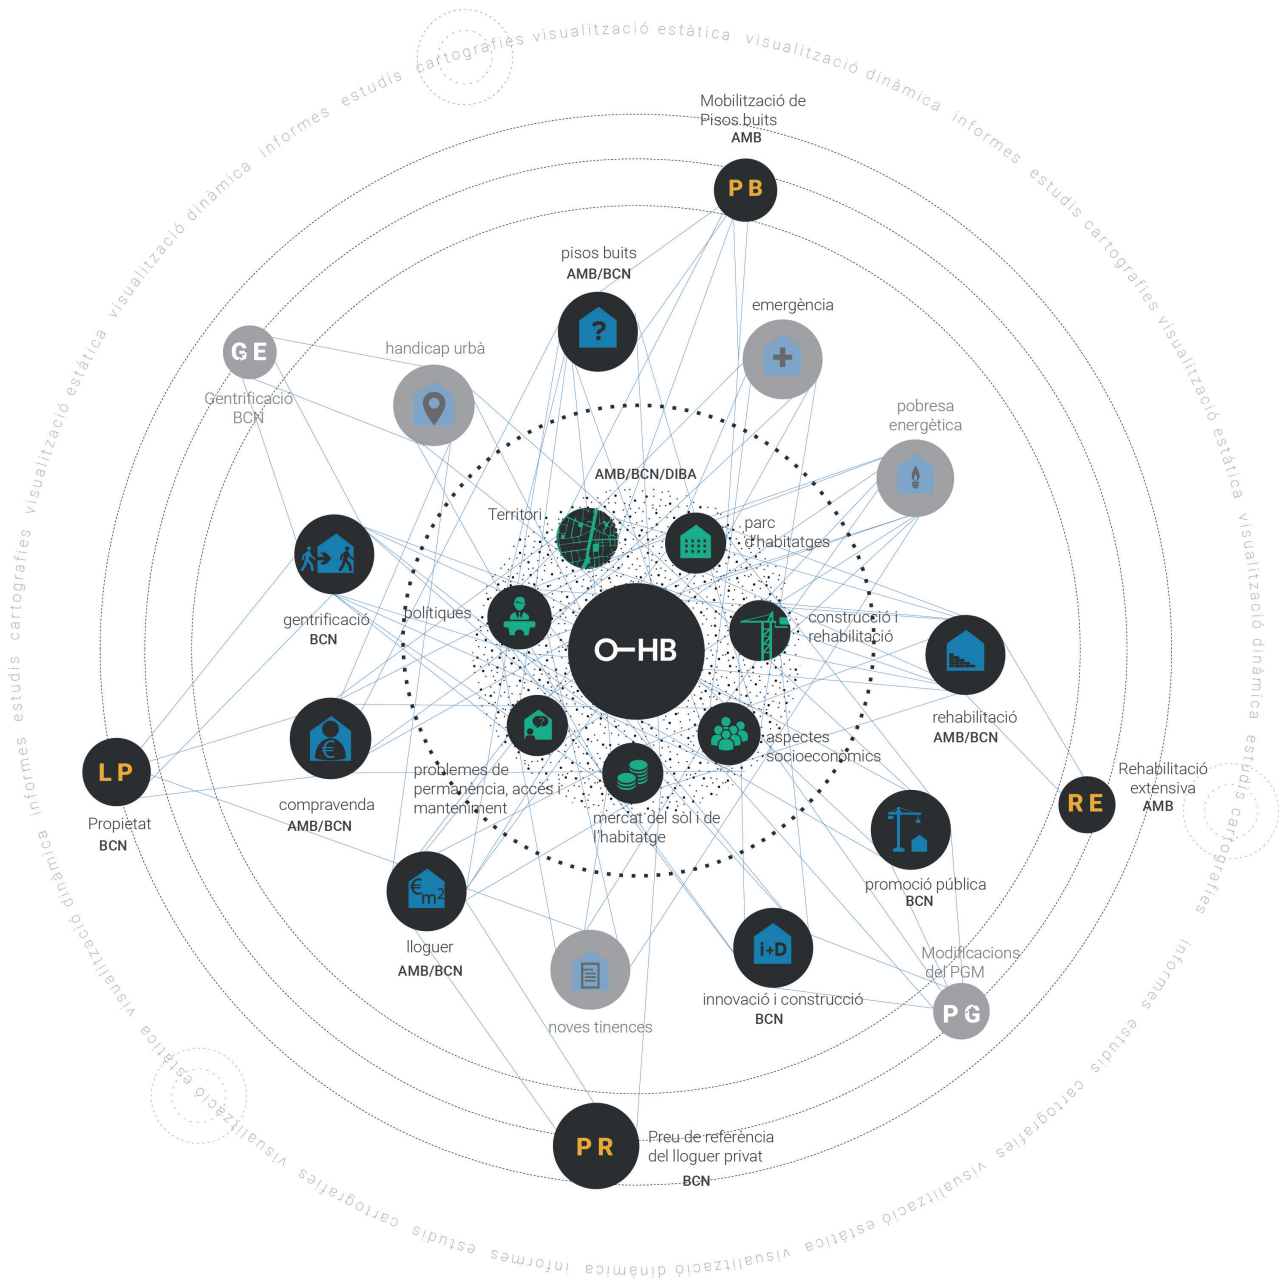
cartografies visualització estàtica visualització dinàmica informes estudis cartografies visualització estàtica visualització dinàmica estudis cartografies informes estudis cartografies visualització estàtica visualització dinàmica informes estudis cartografies visualització estàtica visualització dinàmica informes estudis cartografies visualització estàtica visualització dinàmica informes estudis

Mobilització de Pisos buits
AMB

PB

pisos buits
AMB/BCN

emergència

GE
Gentrificació
BCN

handicap urbà

pobresa energètica

AMB/BCN/DIBA

Territori

parc d'habitatges

gentrificació
BCN

polítiques

O—HB

construcció i rehabilitació

rehabilitació
AMB/BCN

aspectes socioeconòmics

Rehabilitació extensiva
AMB

RE

LP
Propietat
BCN

compravenda
AMB/BCN

problemes de permanència, accés i manteniment

mercat del sòl i de l'habitatge

promoció pública
BCN

$€_{m^2}$

lloguer
AMB/BCN

noves tinences

i+D

innovació i construcció
BCN

Modificacions del PGM

PG

PR

Preu de referència del lloguer privat
BCN